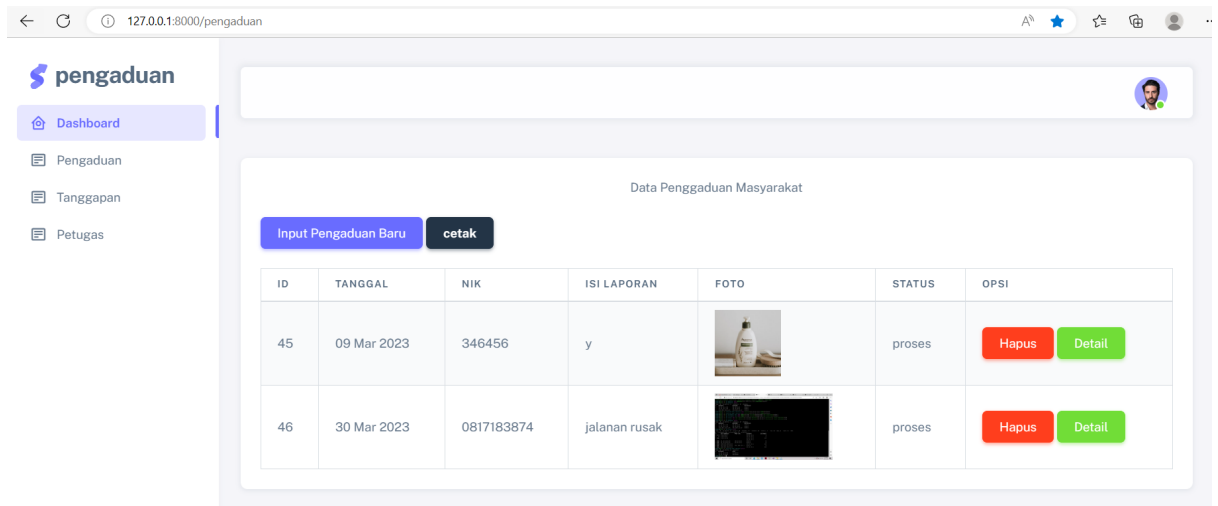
127.0.0.1:8000/pengaduan

pengaduan

Dashboard

Pengaduan

Tanggapan

Petugas

Data Penggaduan Masyarakat

Input Pengaduan Baru

cetak

| ID | TANGGAL | NIK | ISI LAPORAN | FOTO | STATUS | OPSI |
|---|---|---|---|---|---|---|
| 45 | 09 Mar 2023 | 346456 | y | | proses | Hapus Detail |
| 46 | 30 Mar 2023 | 0817183874 | jalanan rusak | | proses | Hapus Detail |